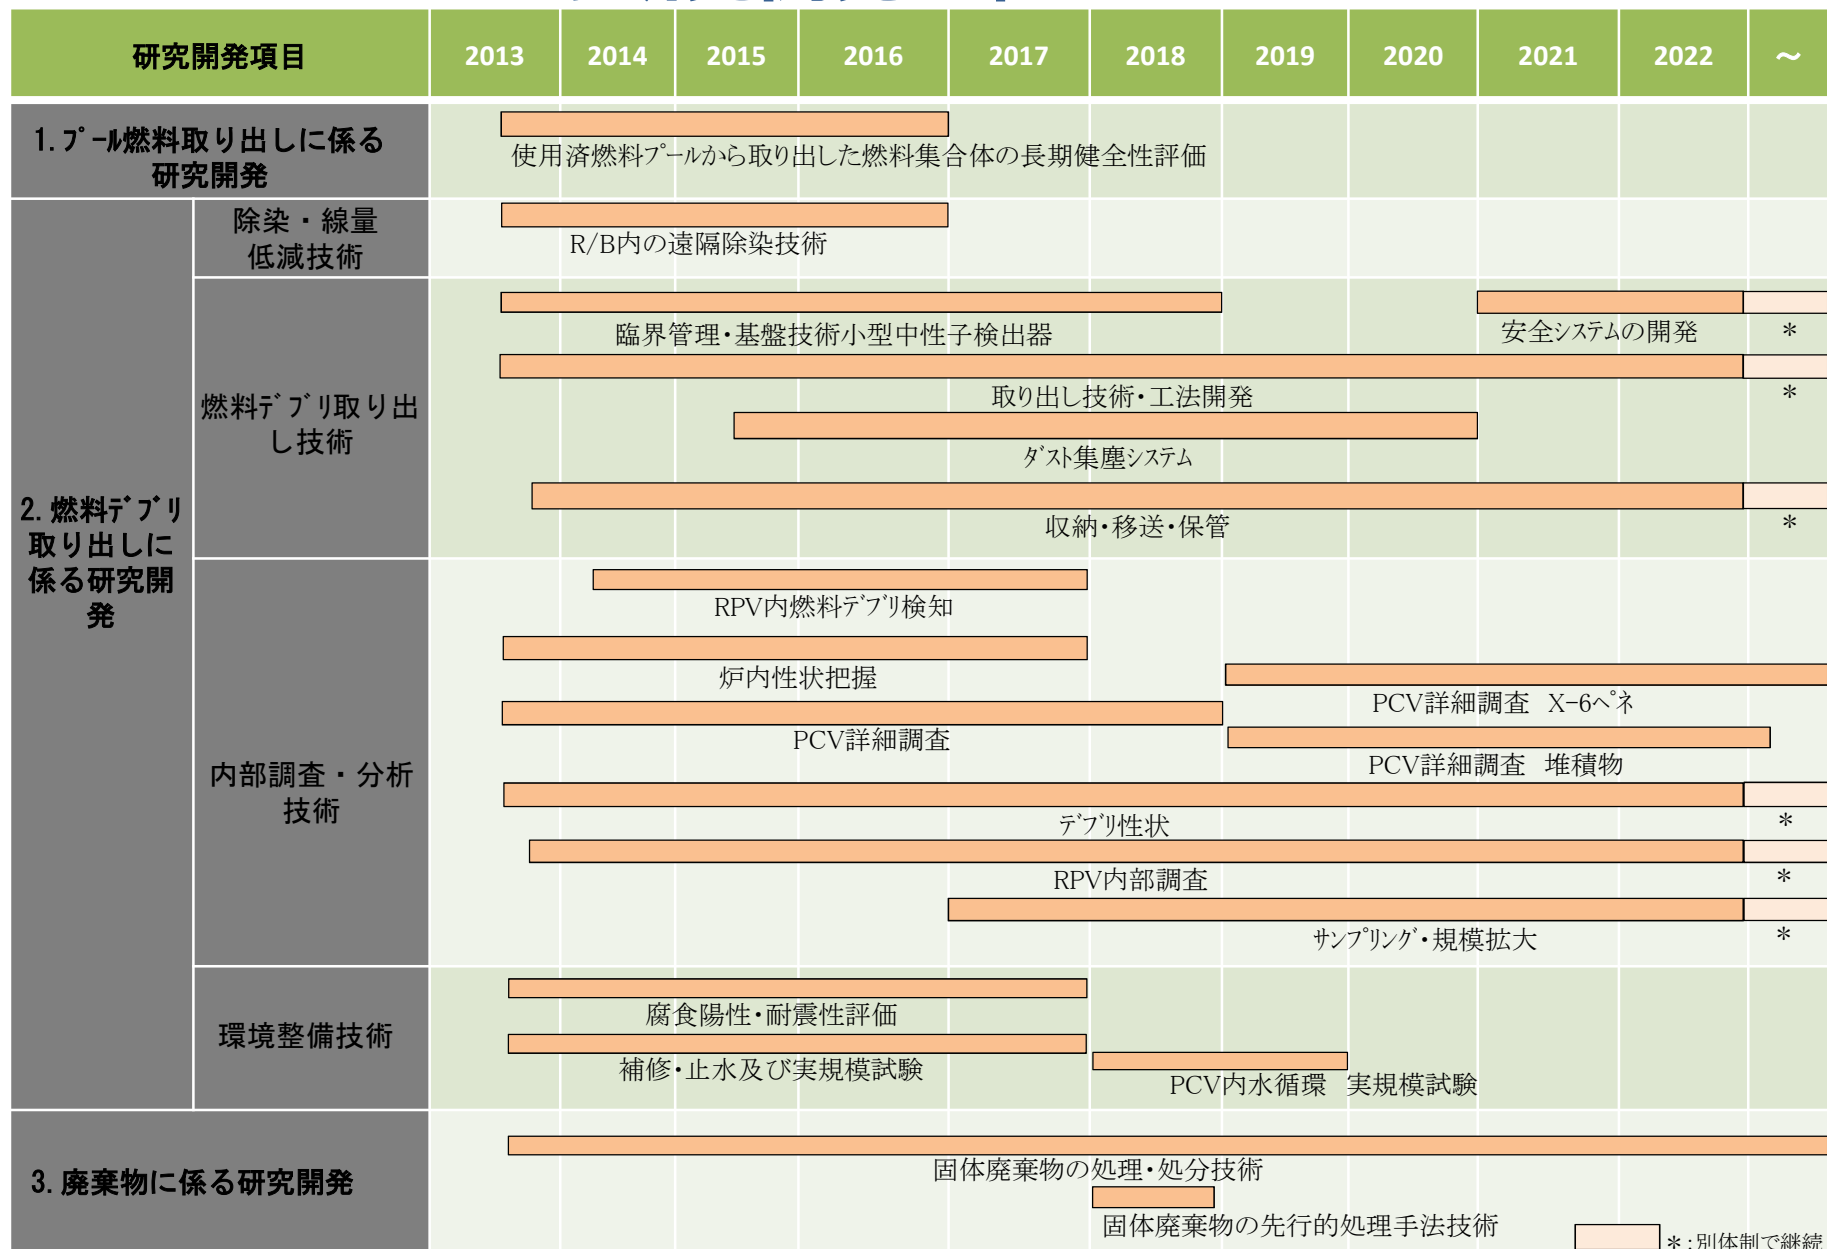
| 研究開発項目 | | 2013 | 2014 | 2015 | 2016 | 2017 | 2018 | 2019 | 2020 | 2021 | 2022 | ～ |
|---|---|---|---|---|---|---|---|---|---|---|---|---|
| 1. ﾌﾟｰﾙ燃料取り出しに係る研究開発 | | 使用済燃料ﾌﾟｰﾙから取り出した燃料集合体の長期健全性評価 | | | | | | | | | | |
| 2. 燃料ﾃﾞﾌﾞﾘ取り出しに係る研究開発 | 除染・線量低減技術 | R/B内の遠隔除染技術 | | | | | | | | | | |
| | 燃料ﾃﾞﾌﾞﾘ取り出し技術 | 臨界管理・基盤技術小型中性子検出器 | | | | | | | | 安全ｼｽﾃﾑの開発 | | ＊ |
| | | 取り出し技術・工法開発 | | | | | | | | | | ＊ |
| | | ﾀﾞｽﾄ集塵ｼｽﾃﾑ | | | | | | | | | | |
| | | 収納・移送・保管 | | | | | | | | | | ＊ |
| | 内部調査・分析技術 | RPV内燃料ﾃﾞﾌﾞﾘ検知 | | | | | | | | | | |
| | | 炉内性状把握 | | | | | | PCV詳細調査　X-6ﾍﾟﾈ | | | | |
| | | PCV詳細調査 | | | | | | PCV詳細調査　堆積物 | | | | |
| | | ﾃﾞﾌﾞﾘ性状 | | | | | | | | | | ＊ |
| | | RPV内部調査 | | | | | | | | | | ＊ |
| | | ｻﾝﾌﾟﾘﾝｸﾞ・規模拡大 | | | | | | | | | | ＊ |
| | 環境整備技術 | 腐食陽性・耐震性評価 | | | | | | | | | | |
| | | 補修・止水及び実規模試験 | | | | | PCV内水循環　実規模試験 | | | | | |
| 3. 廃棄物に係る研究開発 | | 固体廃棄物の処理・処分技術 | | | | | | | | | | |
| | | | | | | | 固体廃棄物の先行的処理手法技術 | | | | | |

＊：別体制で継続